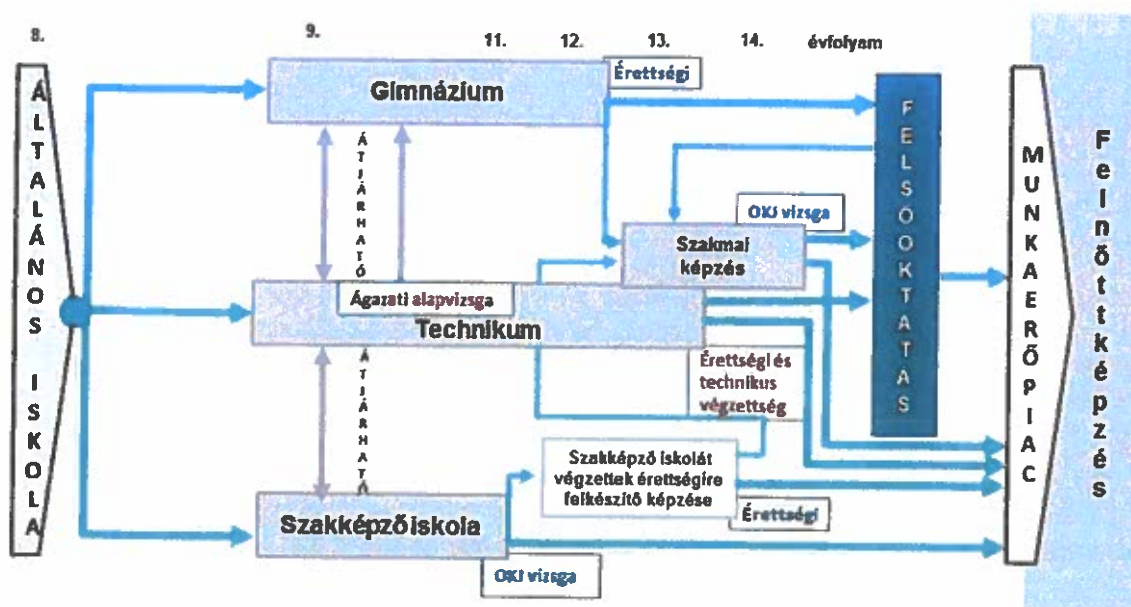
8. 9. 11. 12. 13. 14. évfolyam

ÁLTALÁNOS ISKOLA

Gimnázium

Érettségi

FELSŐOKTATÁS

ÁTJÁRHATÓ

OKJ vizsga

Szakmai képzés

Ágazati alapvizsga

Technikum

Érettségi és technikus végzettség

ÁTJÁRHATÓ

Szakképző iskolát végzettek érettségire felkészítő képzése

Érettségi

Szakképzőiskola

OKJ vizsga

MUNKAERŐPIAC

Felnőttképzés